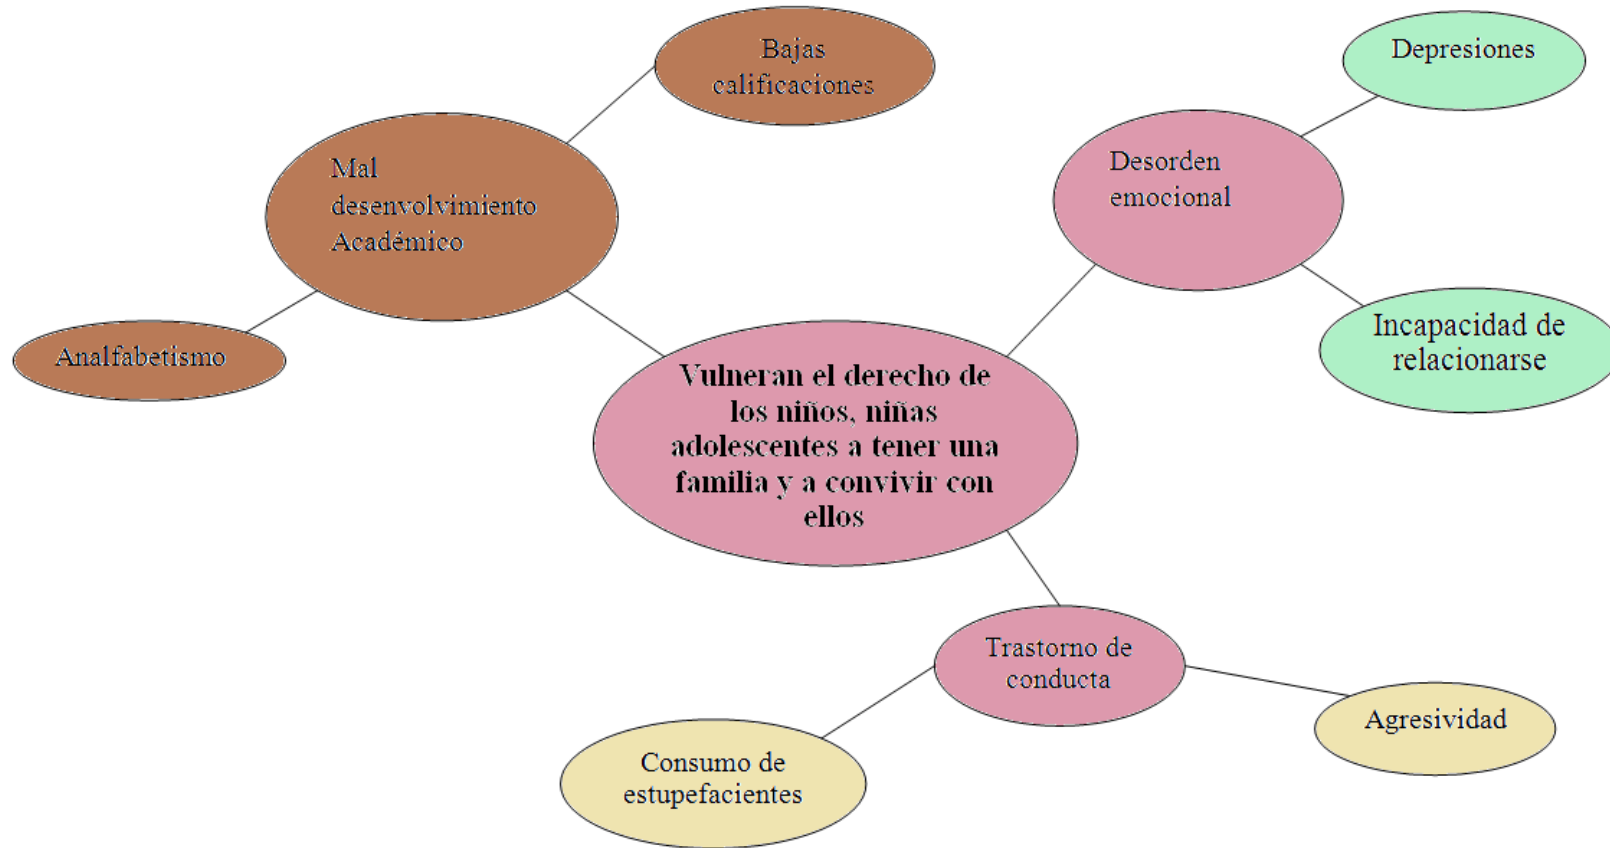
Bajas calificaciones

Mal desenvolvimiento Académico

Analfabetismo

Depresiones

Desorden emocional

Incapacidad de relacionarse

Vulneran el derecho de los niños, niñas adolescentes a tener una familia y a convivir con ellos

Trastorno de conducta

Consumo de estupefacientes

Agresividad